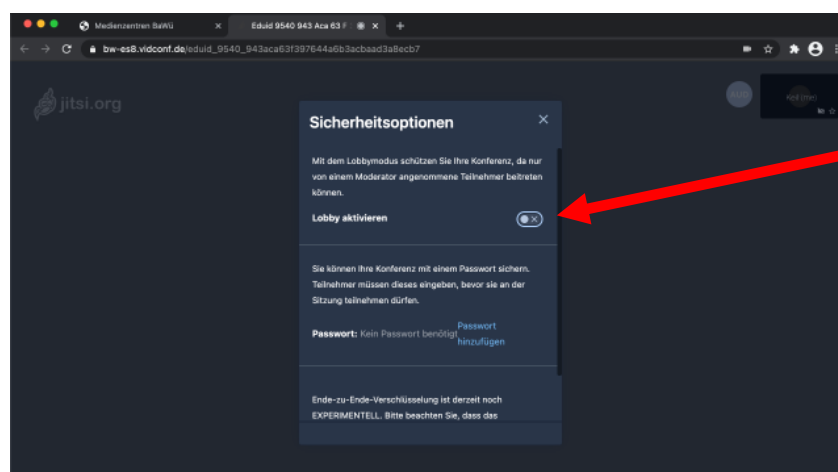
Medienzentren BaWü ×
Eduid 9540 943 Aca 63 F ×
+
bw-es8.vidconf.de/eduid_9540_943aca63f397644a6b3acbaad3a8ecb7

jitsi.org

Sicherheitsoptionen ×

Mit dem Lobbymodus schützen Sie Ihre Konferenz, da nur von einem Moderator angenommene Teilnehmer beitreten können.

Lobby aktivieren

Sie können Ihre Konferenz mit einem Passwort sichern. Teilnehmer müssen dieses eingeben, bevor sie an der Sitzung teilnehmen dürfen.

Passwort: Kein Passwort benötigt Passwort hinzufügen

Ende-zu-Ende-Verschlüsselung ist derzeit noch EXPERIMENTELL. Bitte beachten Sie, dass das